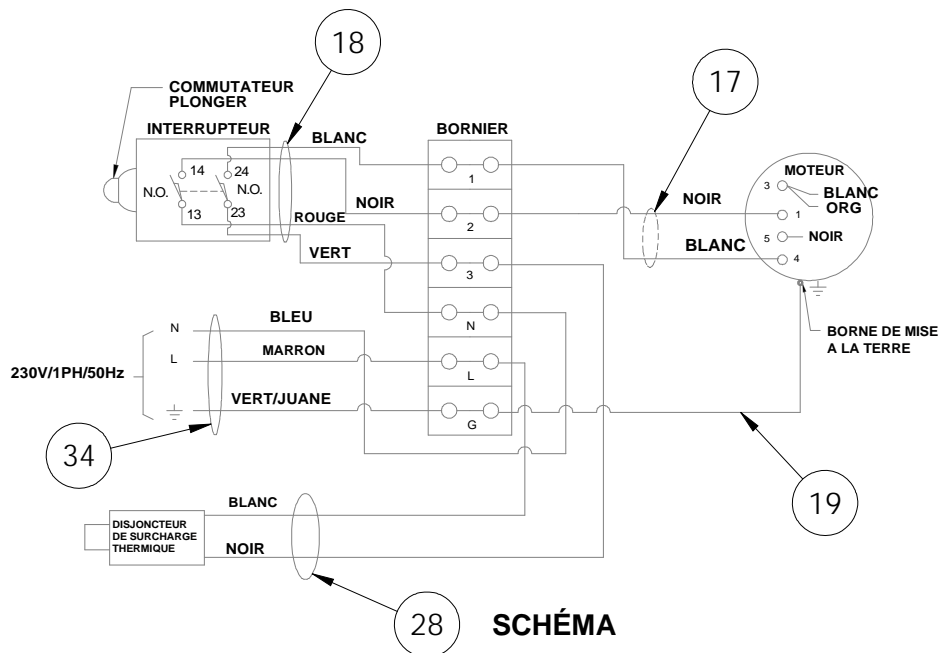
18

COMMUTATEUR PLONGER

INTERRUPTEUR

14
24
N.O.
N.O.
13
23

BLANC

NOIR

ROUGE

VERT

BORNIER

1
2
3
N
L
G

17

NOIR

BLANC

MOTEUR

3
BLANC
ORG
1
5
NOIR
4

BORNE DE MISE A LA TERRE

N
L
230V/1PH/50Hz

BLEU

MARRON

VERT/JUANE

34

19

BLANC

DISJONCTEUR DE SURCHARGE THERMIQUE

NOIR

28

SCHÉMA